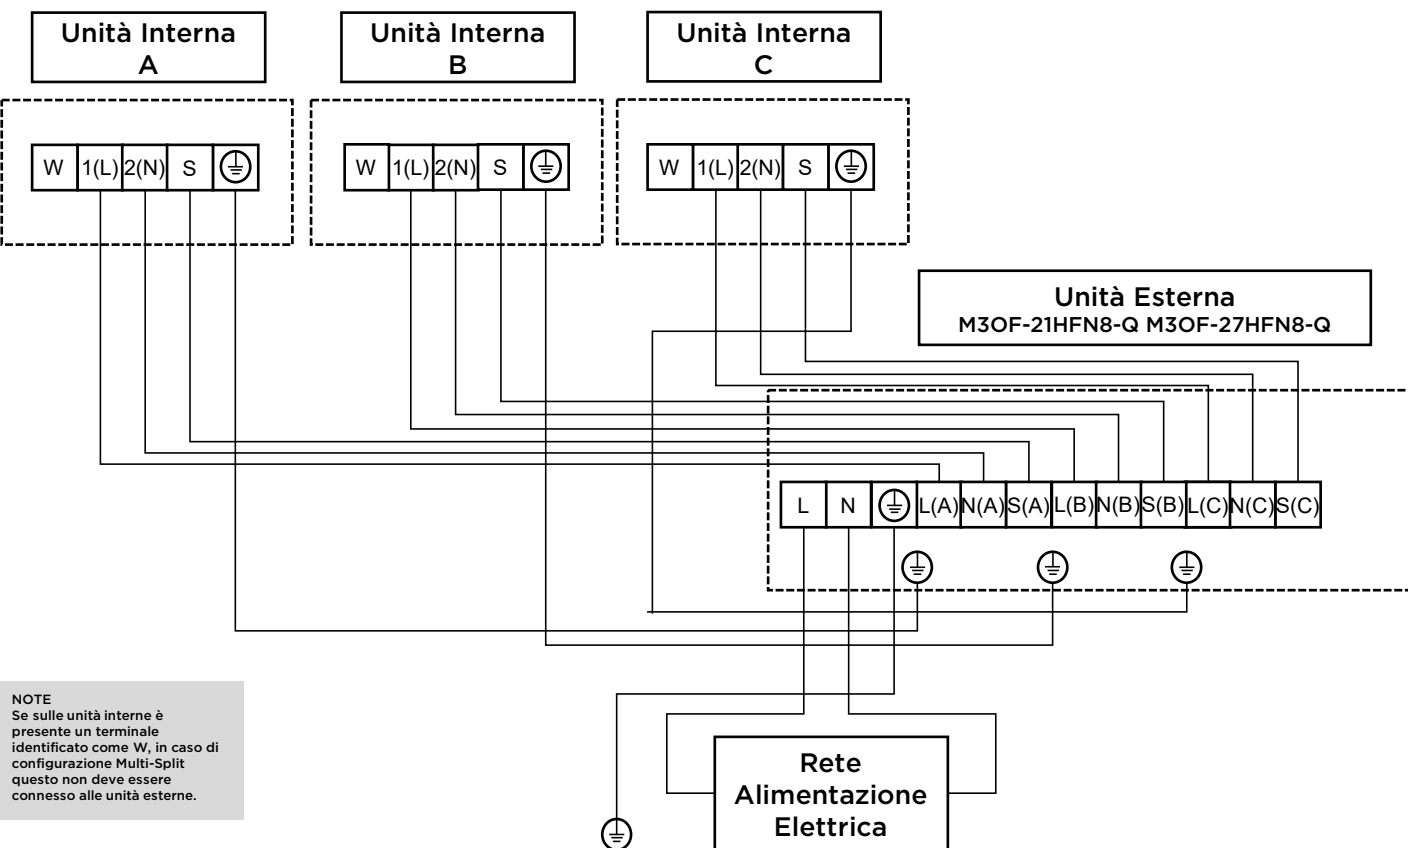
Unità Interna A

Unità Interna B

Unità Interna C

W 1(L) 2(N) S ⏚

W 1(L) 2(N) S ⏚

W 1(L) 2(N) S ⏚

Unità Esterna
M3OF-21HFN8-Q M3OF-27HFN8-Q

L N ⏚ L(A) N(A) S(A) L(B) N(B) S(B) L(C) N(C) S(C)

NOTE
Se sulle unità interne è presente un terminale identificato come W, in caso di configurazione Multi-Split questo non deve essere connesso alle unità esterne.

Rete Alimentazione Elettrica